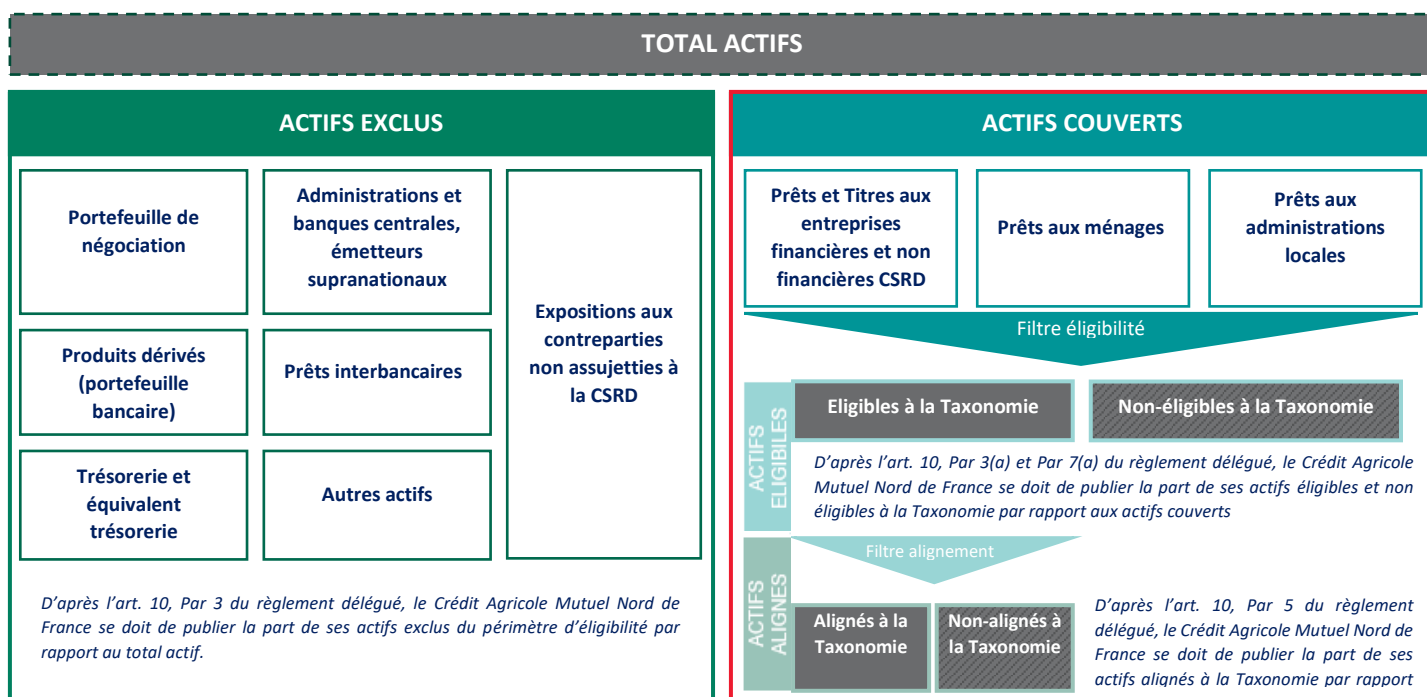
TOTAL ACTIFS

ACTIFS EXCLUS

Portefeuille de négociation

Administrations et banques centrales, émetteurs supranationaux

Expositions aux contreparties non assujetties à la CSRD

Produits dérivés (portefeuille bancaire)

Prêts interbancaires

Trésorerie et équivalent trésorerie

Autres actifs

D'après l'art. 10, Par 3 du règlement délégué, le Crédit Agricole Mutuel Nord de France se doit de publier la part de ses actifs exclus du périmètre d'éligibilité par rapport au total actif.

ACTIFS COUVERTS

Prêts et Titres aux entreprises financières et non financières CSRD

Prêts aux ménages

Prêts aux administrations locales

Filtre éligibilité

ACTIFS ELIGIBLES

Eligibles à la Taxonomie

Non-éligibles à la Taxonomie

D'après l'art. 10, Par 3(a) et Par 7(a) du règlement délégué, le Crédit Agricole Mutuel Nord de France se doit de publier la part de ses actifs éligibles et non éligibles à la Taxonomie par rapport aux actifs couverts

Filtre alignement

ACTIFS ALIGNES

Alignés à la Taxonomie

Non-alignés à la Taxonomie

D'après l'art. 10, Par 5 du règlement délégué, le Crédit Agricole Mutuel Nord de France se doit de publier la part de ses actifs alignés à la Taxonomie par rapport